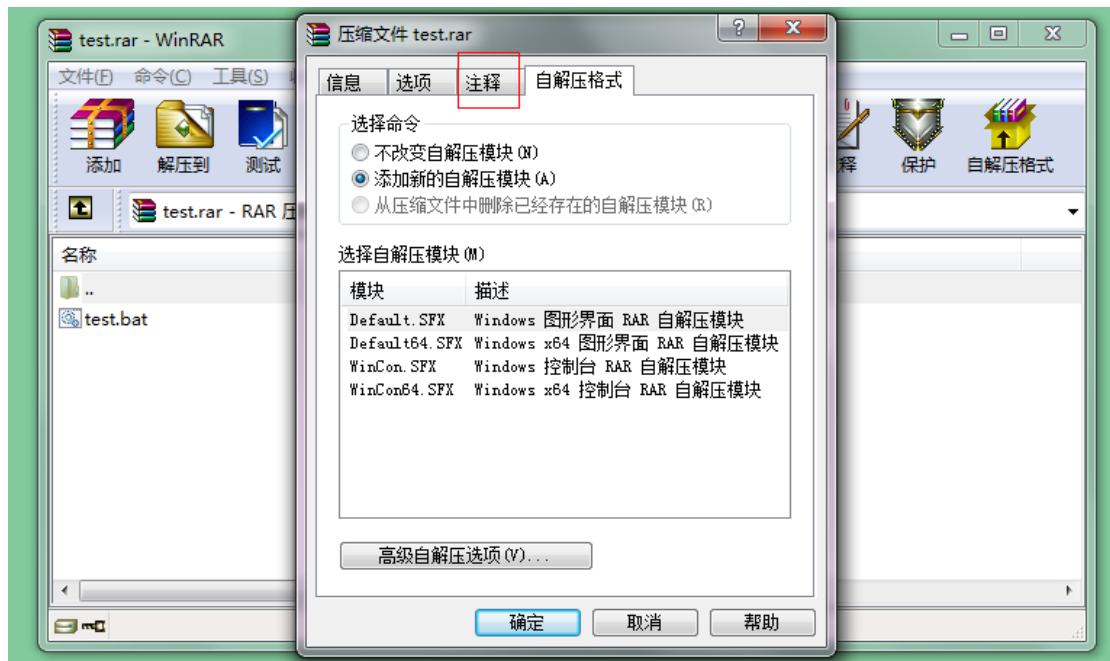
test.rar - WinRAR

文件(F) 命令(C) 工具(S)

添加 解压到 测试 释 保护 自解压格式

test.rar - RAR 压

名称

..

test.bat

压缩文件 test.rar

? X

信息 选项 注释 自解压格式

选择命令

不改变自解压模块 (N)

添加新的自解压模块 (A)

从压缩文件中删除已经存在的自解压模块 (R)

选择自解压模块 (M)

| 模块 | 描述 |
|---|---|
| Default.SFX | Windows 图形界面 RAR 自解压模块 |
| Default64.SFX | Windows x64 图形界面 RAR 自解压模块 |
| WinCon.SFX | Windows 控制台 RAR 自解压模块 |
| WinCon64.SFX | Windows x64 控制台 RAR 自解压模块 |

高级自解压选项(V)...

确定 取消 帮助